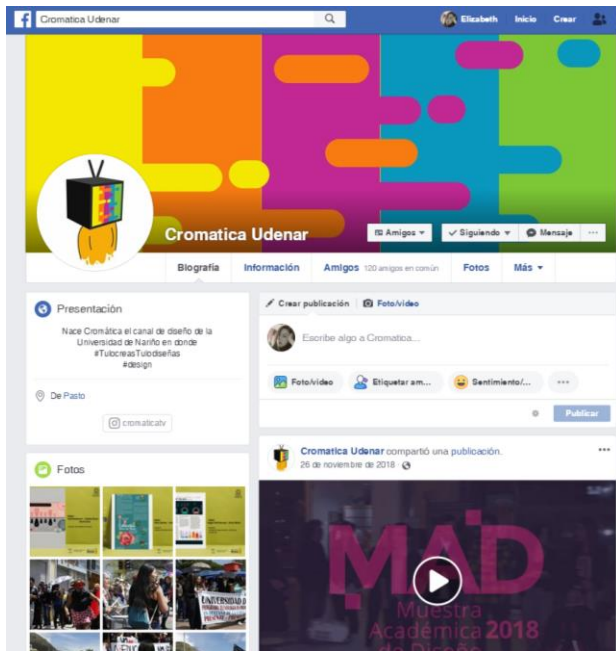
Cromatica Udenar

Elizabeth Inicio Crear

Cromatica Udenar

Amigos ▾ Siguiendo ▾ Mensaje ···

Biografía Información Amigos 120 amigos en común Fotos Más ▾

Presentación

Nace Cromática el canal de diseño de la Universidad de Nariño en donde #TulocreasTulodiseñas #design

De Pasto

cromaticatv

Fotos

UNIVERSIDAD

Crear publicación Foto/video

Escribe algo a Cromatica...

Foto/video Etiquetar am... Sentimiento/... ···

Publicar

Cromatica Udenar compartió una publicación.
26 de noviembre de 2018 ·

MAD
Muestra Académica 2018
de Diseño